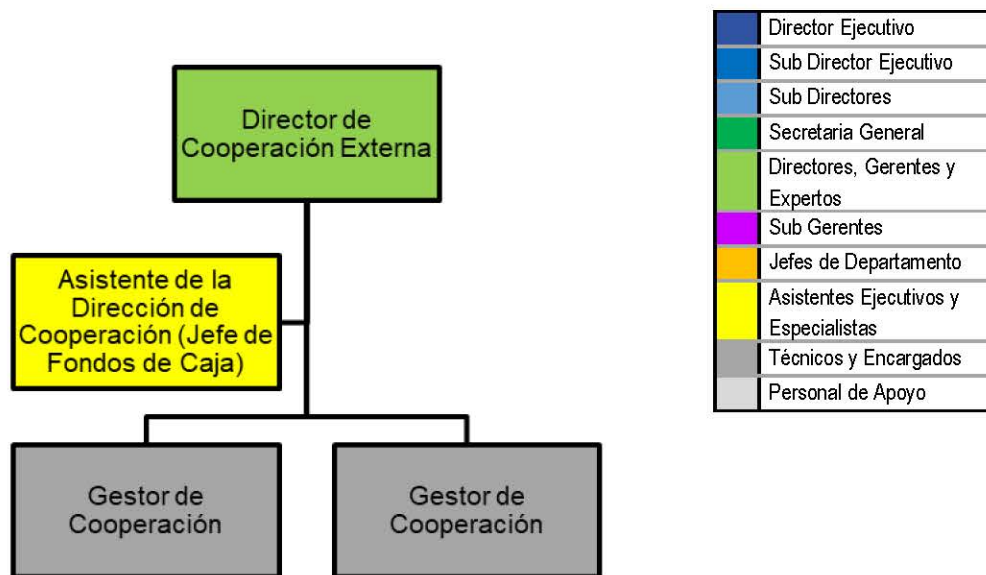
Director de Cooperación Externa

Asistente de la Dirección de Cooperación (Jefe de Fondos de Caja)

Gestor de Cooperación

Gestor de Cooperación

| | |
|---|---|
| | Director Ejecutivo |
| | Sub Director Ejecutivo |
| | Sub Directores |
| | Secretaria General |
| | Directores, Gerentes y Expertos |
| | Sub Gerentes |
| | Jefes de Departamento |
| | Asistentes Ejecutivos y Especialistas |
| | Técnicos y Encargados |
| | Personal de Apoyo |